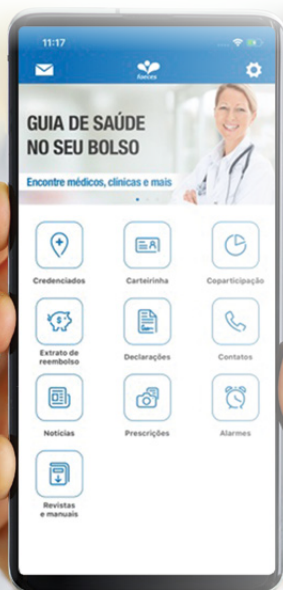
11:17

fusex

GUIA DE SAÚDE NO SEU BOLSO

Encontre médicos, clínicas e mais

Credenciados

Carteirinha

Coparticipação

Extrato de reembolso

Declarações

Contatos

Notícias

Prescrições

Alarmes

Revistas e manuais